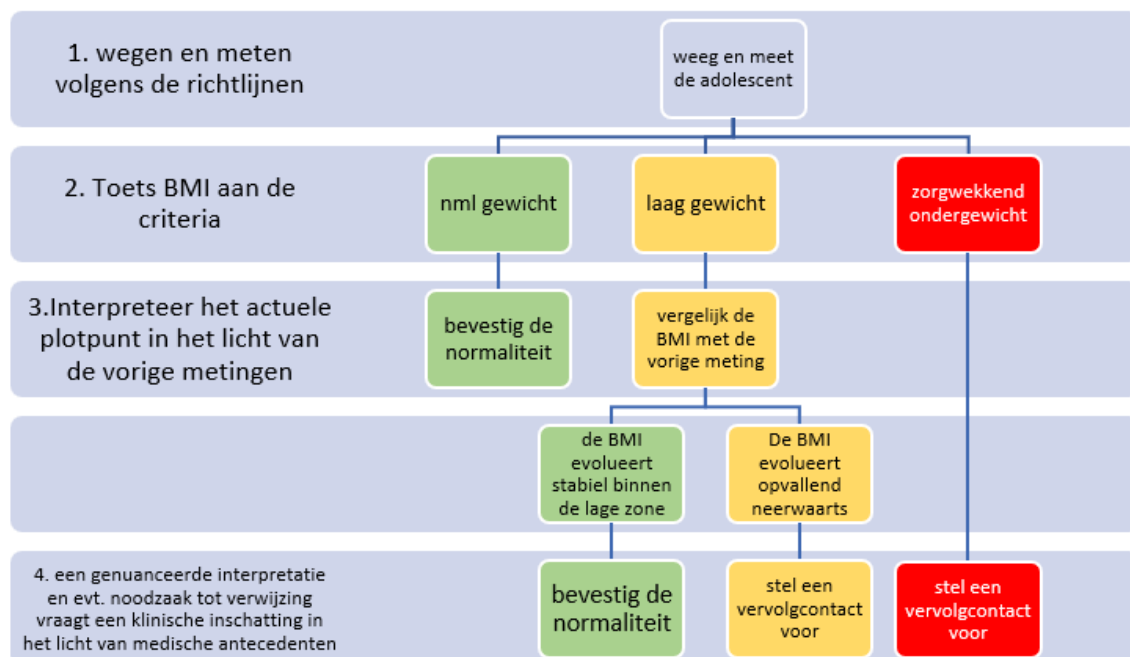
1. wegen en meten volgens de richtlijnen

weeg en meet de adolescent

2. Toets BMI aan de criteria

nml gewicht

laag gewicht

zorgwekkend ondergewicht

3.Interpreteer het actuele plotpunt in het licht van de vorige metingen

bevestig de normaliteit

vergelijk de BMI met de vorige meting

de BMI evolueert stabiel binnen de lage zone

De BMI evolueert opvallend neerwaarts

4. een genuanceerde interpretatie en evt. noodzaak tot verwijzing vraagt een klinische inschatting in het licht van medische antecedenten

bevestig de normaliteit

stel een vervolgcontact voor

stel een vervolgcontact voor